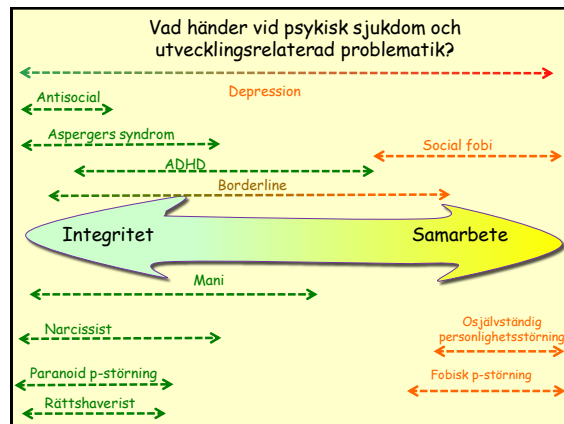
Vad händer vid psykisk sjukdom och utvecklingsrelaterad problematik?

Depression

Antisocial

Aspergers syndrom

Social fobi

ADHD

Borderline

Integritet

Samarbete

Mani

Narcissist

Osjälvständig personlighetsstörning

Paranoid p-störning

Fobisk p-störning

Rättshaverist